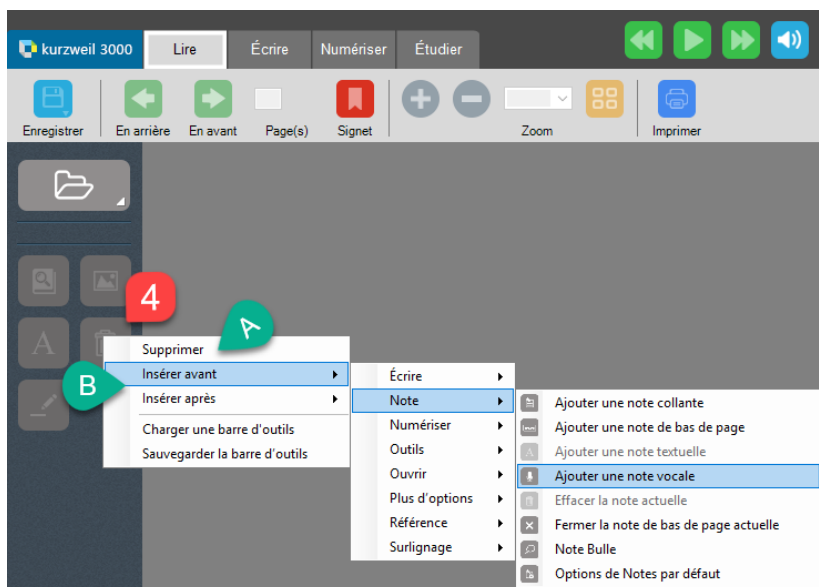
kurzweil 3000

Lire Écrire Numériser Étudier

Enregistrer En arrière En avant Page(s) Signet Zoom Imprimer

4

A

B

Supprimer
Insérer avant
Insérer après
Charger une barre d'outils
Sauvegarder la barre d'outils

Écrire
Note
Numériser
Outils
Ouvrir
Plus d'options
Référence
Surlignage

Ajouter une note collante
Ajouter une note de bas de page
Ajouter une note textuelle
Ajouter une note vocale
Effacer la note actuelle
Fermer la note de bas de page actuelle
Note Bulle
Options de Notes par défaut